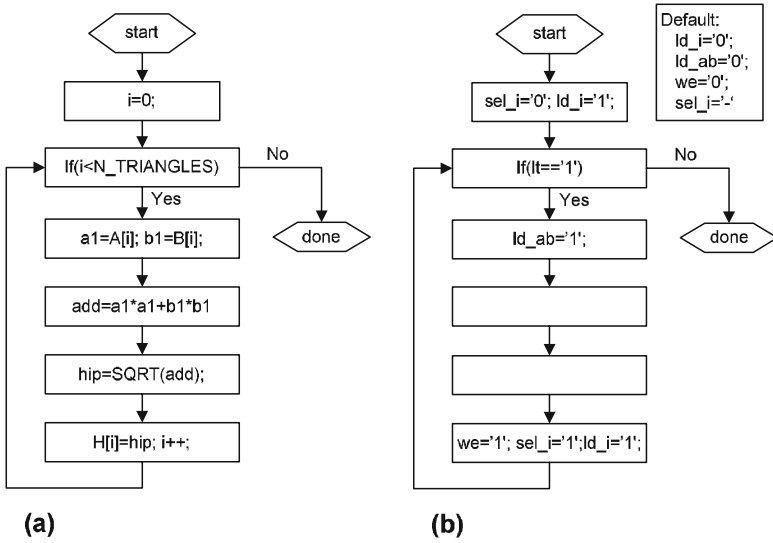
start

i=0;

If(i<N_TRIANGLES)

No

Yes

done

a1=A[i]; b1=B[i];

add=a1*a1+b1*b1

hip=SQRT(add);

H[i]=hip; i++;

(a)

start

Default:
ld_i='0';
ld_ab='0';
we='0';
sel_i='-'

sel_i='0'; ld_i='1';

If(lt=='1')

No

Yes

done

ld_ab='1';

we='1'; sel_i='1';ld_i='1';

(b)